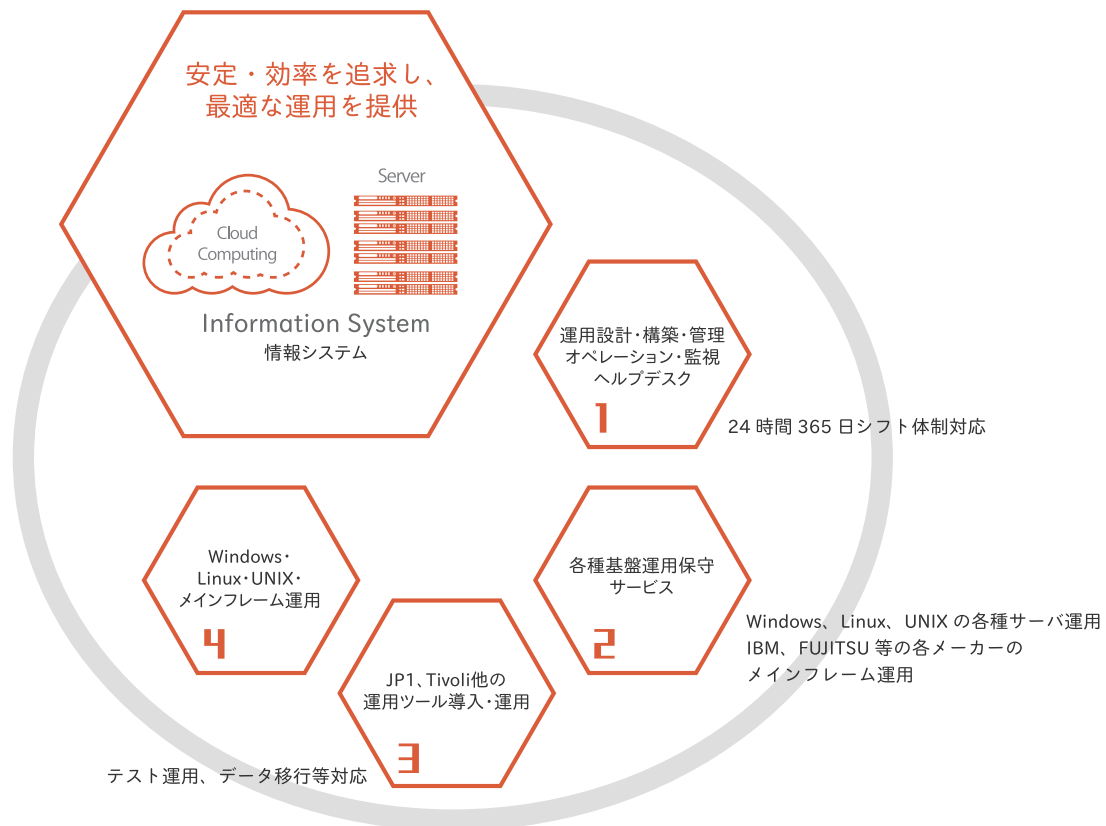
安定・効率を追求し、
最適な運用を提供

Server

Cloud Computing

Information System
情報システム

運用設計・構築・管理
オペレーション・監視
ヘルプデスク
1

24 時間 365 日シフト体制対応

Windows・
Linux・UNIX・
メインフレーム運用
4

各種基盤運用保守
サービス
2

Windows、Linux、UNIX の各種サーバ運用
IBM、FUJITSU 等の各メーカーの
メインフレーム運用

JP1、Tivoli他の
運用ツール導入・運用
3

テスト運用、データ移行等対応